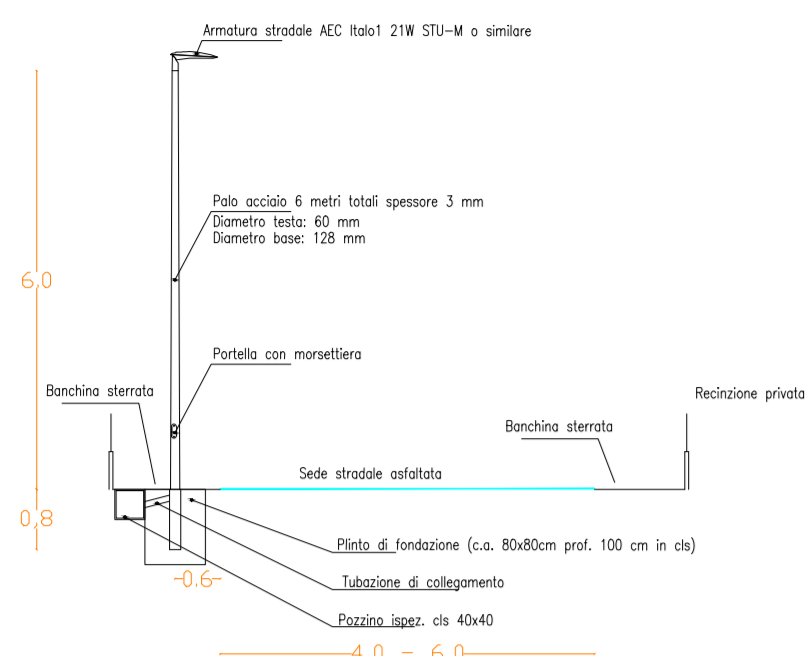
Armatura stradale AEC Italo1 21W STU-M o similare

Palo acciaio 6 metri totali spessore 3 mm
Diametro testa: 60 mm
Diametro base: 128 mm

6,0

Portella con morsettiera

Banchina sterrata

Recinzione privata

Banchina sterrata

Sede stradale asfaltata

0,8

Plinto di fondazione (c.a. 80x80cm prof. 100 cm in cls)

-0,6-

Tubazione di collegamento

Pozzino ispez. cls 40x40

4,0 - 6,0